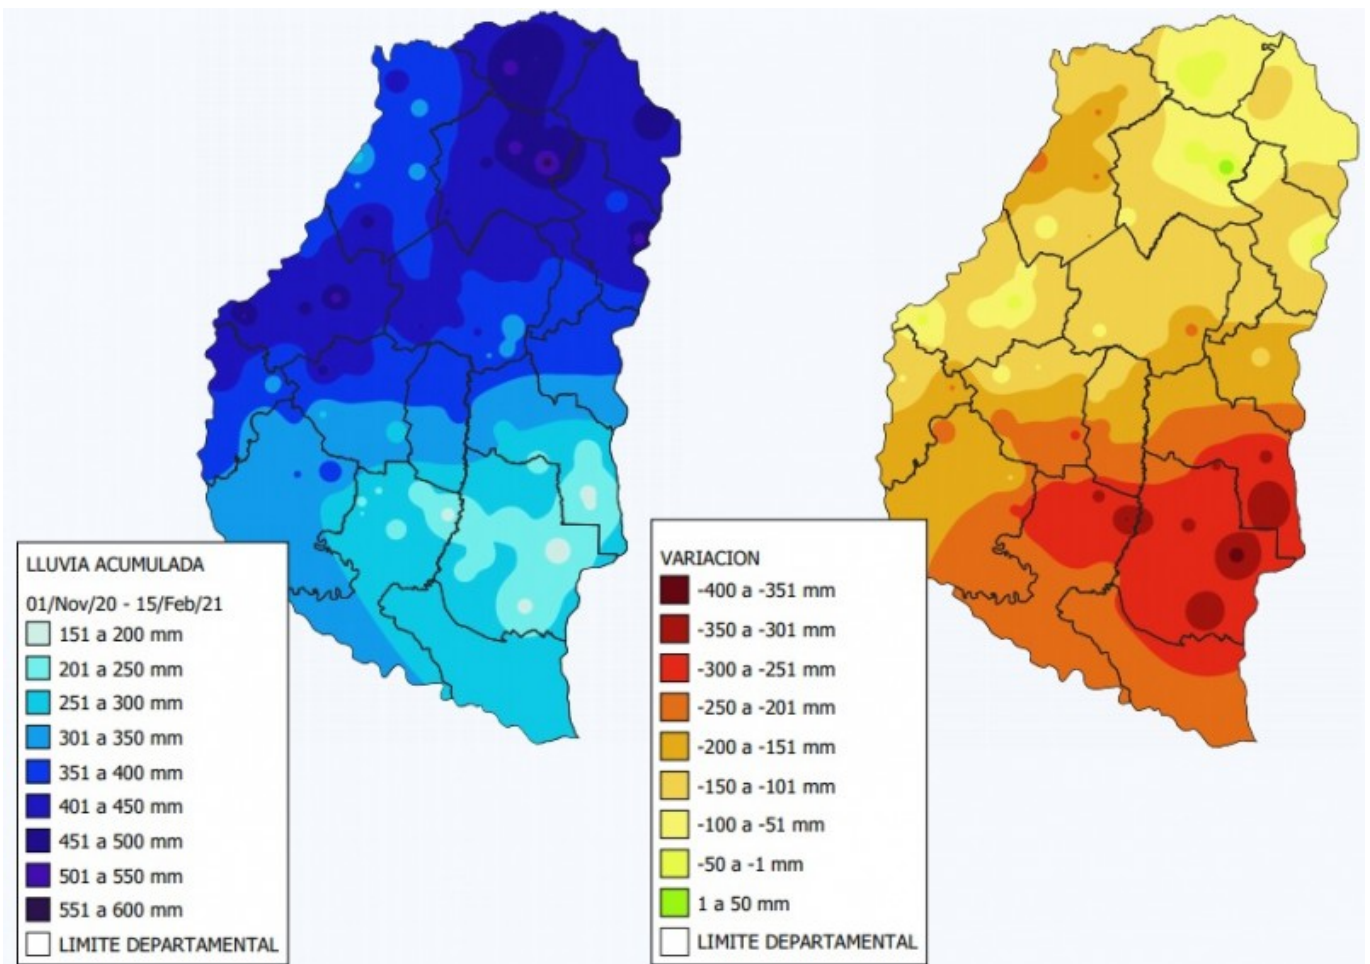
LLUVIA ACUMULADA
01/Nov/20 - 15/Feb/21
151 a 200 mm
201 a 250 mm
251 a 300 mm
301 a 350 mm
351 a 400 mm
401 a 450 mm
451 a 500 mm
501 a 550 mm
551 a 600 mm
LIMITE DEPARTAMENTAL

VARIACION
-400 a -351 mm
-350 a -301 mm
-300 a -251 mm
-250 a -201 mm
-200 a -151 mm
-150 a -101 mm
-100 a -51 mm
-50 a -1 mm
1 a 50 mm
LIMITE DEPARTAMENTAL